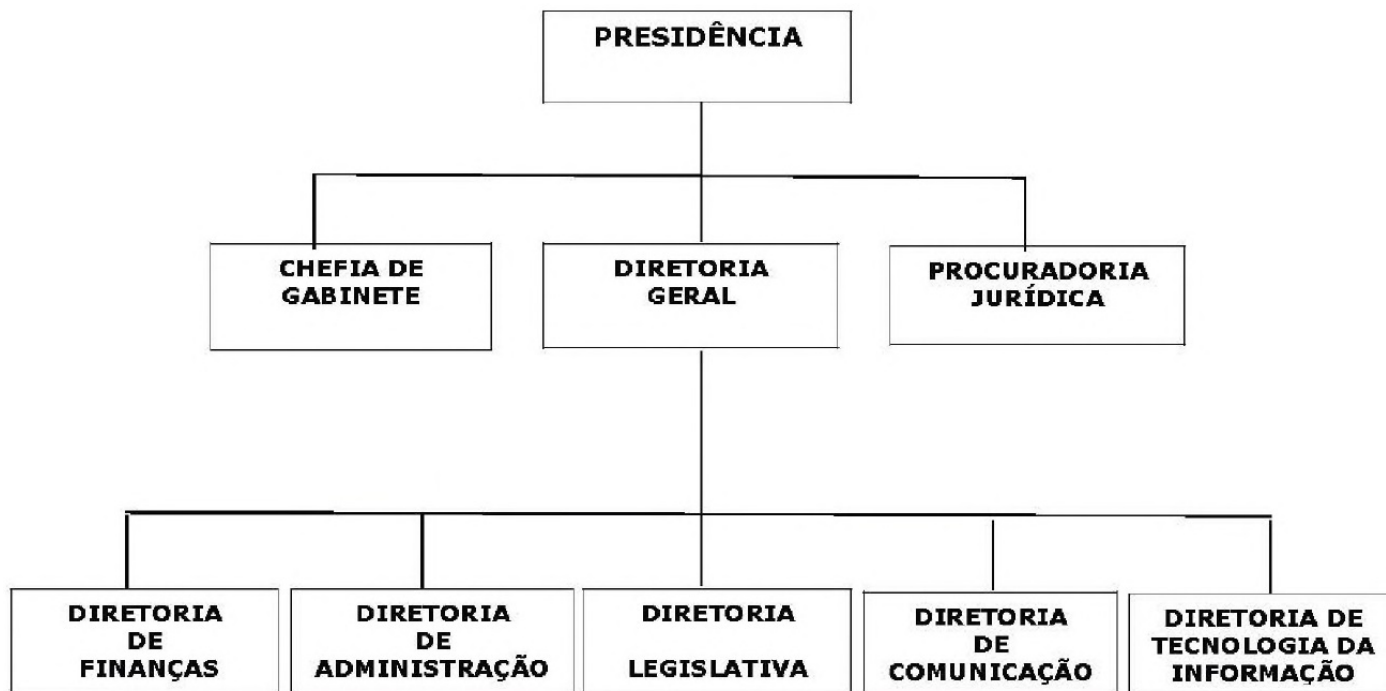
PRESIDÊNCIA

CHEFIA DE GABINETE

DIRETORIA GERAL

PROCURADORIA JURÍDICA

DIRETORIA DE FINANÇAS

DIRETORIA DE ADMINISTRAÇÃO

DIRETORIA LEGISLATIVA

DIRETORIA DE COMUNICAÇÃO

DIRETORIA DE TECNOLOGIA DA INFORMAÇÃO